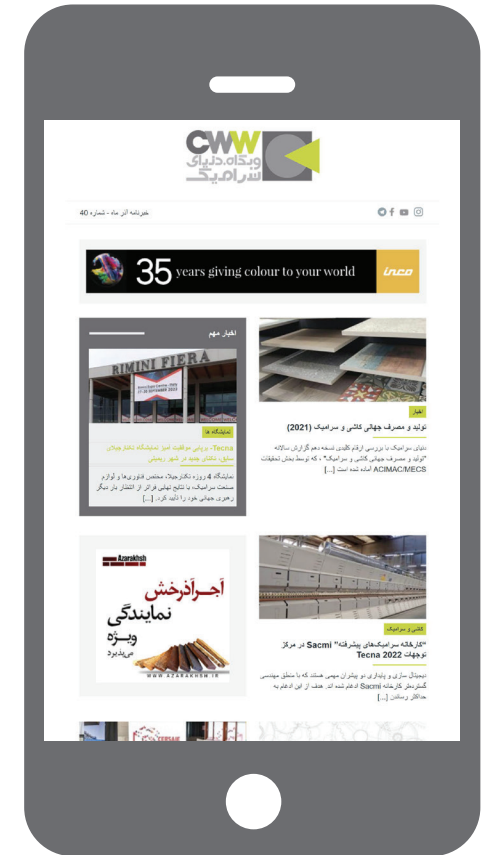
CWW
وبگاه دنیای سرامیک

خبرنامه آذر ماه - شماره 40

35 years giving colour to your world
inco

اخبار مهم

RIMINI FIERA

نمایشگاه ها
Tecna- برپایی موفقیت آمیز نمایشگاه تکنا و نمایش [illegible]

نمایشگاه 4 روزه تکنا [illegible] مجمتع فناوری ها و لوازم صنعت سرامیک با نتایج نهایی فراتر از انتظار در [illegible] رهبری جهانی خود را تأیید کرد. [...]

اخبار
تولید و مصرف جهانی کاشی و سرامیک (2021)

دنیای سرامیک: با بررسی ارقام کلیدی نسخه دهم گزارش سالانه "تولید و مصرف جهانی کاشی و سرامیک" ، که توسط بخش تحقیقات ACIMAC/MECS آماده شده است. [...]

Azarakhsh
آذرخش
نمایندگی
ویژه
می پذیرد
WWW.AZARAKHSH.IR

کاشی و سرامیک
"کارخانه سرامیک‌های پیشرفته" Sacmi در مرکز توجهات Tecna 2022

دیجیتال سازی و پایداری دو پیشران مهمی هستند که با منطق مهندسی گسترده‌تر کارخانه Sacmi ادغام شده اند. هدف از این ادغام به حداکثر رساندن [...]